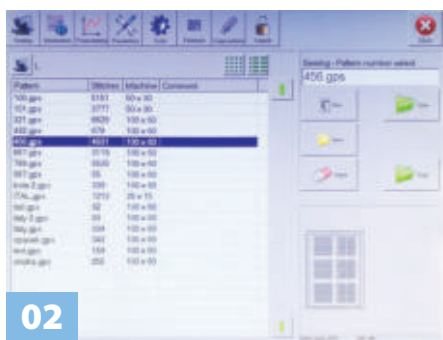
Sewing - Pattern number select
456.gps

| Pattern | Stitches | Machine | Comment |
|---|---|---|---|
| 100.gps | 6161 | 50 x 30 | |
| 101.gps | 3777 | 50 x 30 | |
| 321.gps | 6629 | 100 x 50 | |
| 432.gps | 679 | 100 x 60 | |
| 456.gps | 4657 | 130 x 50 | |
| 567.gps | 3576 | 100 x 60 | |
| 789.gps | 3520 | 100 x 60 | |
| 987.gps | 55 | 100 x 60 | |
| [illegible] | 335 | 100 x 60 | |
| ITAL.gps | 1213 | 20 x 15 | |
| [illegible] | 92 | 100 x 60 | |
| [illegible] | 64 | 100 x 60 | |
| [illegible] | 334 | 100 x 60 | |
| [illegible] | 340 | 100 x 60 | |
| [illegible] | 154 | 100 x 60 | |
| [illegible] | 255 | 100 x 60 | |

02